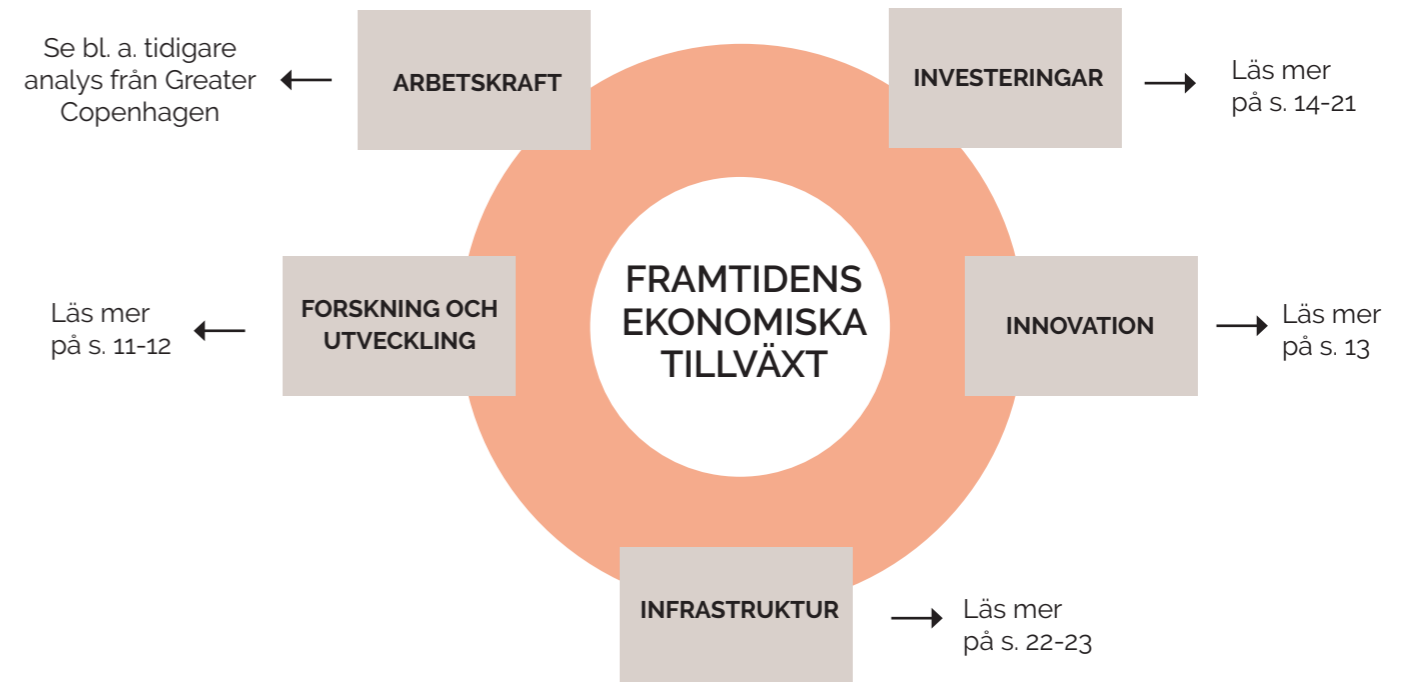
Se bl. a. tidigare analys från Greater Copenhagen

ARBETSKRAFT

INVESTERINGAR

Läs mer på s. 14-21

Läs mer på s. 11-12

FORSKNING OCH UTVECKLING

FRAMTIDENS EKONOMISKA TILLVÄXT

INNOVATION

Läs mer på s. 13

INFRASTRUKTUR

Läs mer på s. 22-23